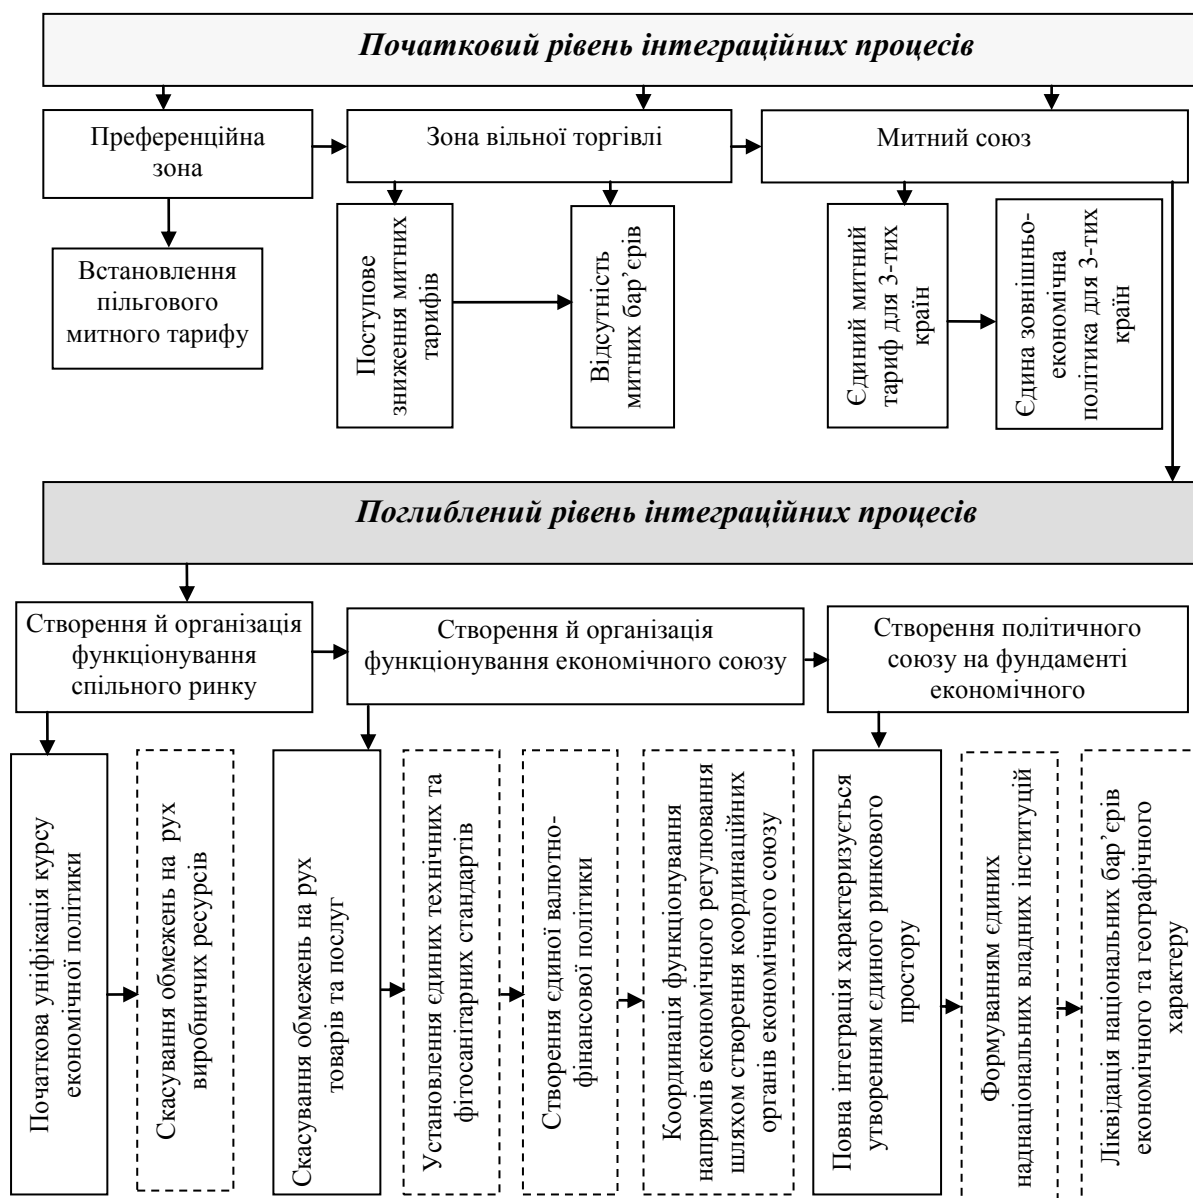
Початковий рівень інтеграційних процесів

Преференційна зона

Зона вільної торгівлі

Митний союз

Встановлення пільгового митного тарифу

Поступове зниження митних тарифів

Відсутність митних бар'єрів

Єдиний митний тариф для 3-тих країн

Єдина зовнішньо-економічна політика для 3-тих країн

Поглиблений рівень інтеграційних процесів

Створення й організація функціонування спільного ринку

Створення й організація функціонування економічного союзу

Створення політичного союзу на фундаменті економічного

Початкова уніфікація курсу економічної політики

Скасування обмежень на рух виробничих ресурсів

Скасування обмежень на рух товарів та послуг

Установлення єдиних технічних та фітосанітарних стандартів

Створення єдиної валютно-фінансової політики

Координація функціонування напрямів економічного регулювання шляхом створення координаційних органів економічного союзу

Повна інтеграція характеризується утворенням єдиного ринкового простору

Формуванням єдиних наднаціональних владних інституцій

Ліквідація національних бар'єрів економічного та географічного характеру